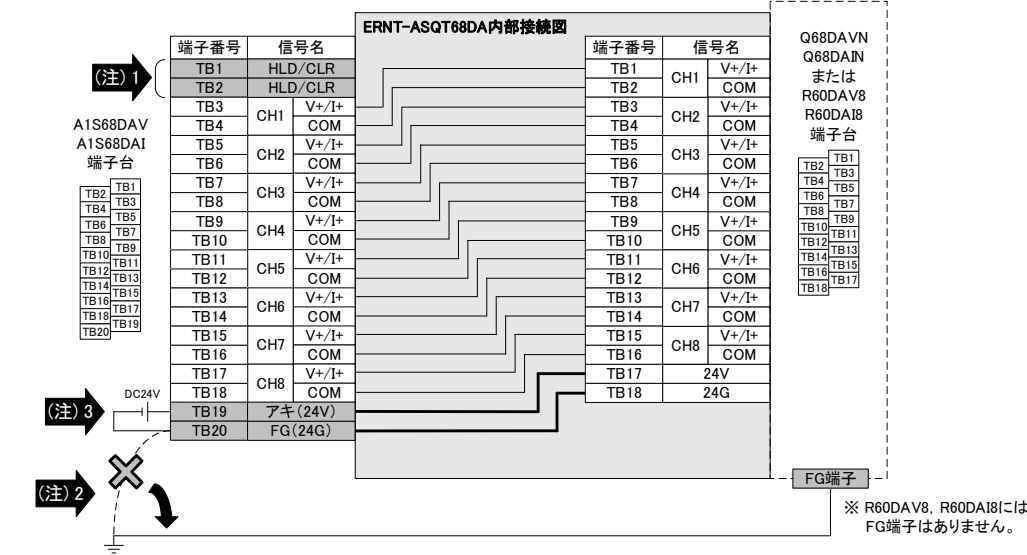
ERNT-ASQT68DA内部接続図

| 端子番号 | 信号名 | |
|---|---|---|
| TB1 | HLD/CLR | |
| TB2 | HLD/CLR | |
| TB3 | CH1 | V+/I+ |
| TB4 | CH1 | COM |
| TB5 | CH2 | V+/I+ |
| TB6 | CH2 | COM |
| TB7 | CH3 | V+/I+ |
| TB8 | CH3 | COM |
| TB9 | CH4 | V+/I+ |
| TB10 | CH4 | COM |
| TB11 | CH5 | V+/I+ |
| TB12 | CH5 | COM |
| TB13 | CH6 | V+/I+ |
| TB14 | CH6 | COM |
| TB15 | CH7 | V+/I+ |
| TB16 | CH7 | COM |
| TB17 | CH8 | V+/I+ |
| TB18 | CH8 | COM |
| TB19 | アキ(24V) | |
| TB20 | FG(24G) | |

| 端子番号 | 信号名 | |
|---|---|---|
| TB1 | CH1 | V+/I+ |
| TB2 | CH1 | COM |
| TB3 | CH2 | V+/I+ |
| TB4 | CH2 | COM |
| TB5 | CH3 | V+/I+ |
| TB6 | CH3 | COM |
| TB7 | CH4 | V+/I+ |
| TB8 | CH4 | COM |
| TB9 | CH5 | V+/I+ |
| TB10 | CH5 | COM |
| TB11 | CH6 | V+/I+ |
| TB12 | CH6 | COM |
| TB13 | CH7 | V+/I+ |
| TB14 | CH7 | COM |
| TB15 | CH8 | V+/I+ |
| TB16 | CH8 | COM |
| TB17 | 24V | |
| TB18 | 24G | |

(注) 1

A1S68DAV
A1S68DAI
端子台

TB1 TB2 TB3 TB4 TB5 TB6 TB7 TB8 TB9 TB10 TB11 TB12 TB13 TB14 TB15 TB16 TB17 TB18 TB19 TB20

Q68DAVN
Q68DAIN
または
R60DAV8
R60DAI8
端子台

TB1 TB2 TB3 TB4 TB5 TB6 TB7 TB8 TB9 TB10 TB11 TB12 TB13 TB14 TB15 TB16 TB17 TB18

DC24V

(注) 3

(注) 2

FG端子

※ R60DAV8, R60DAI8には FG端子はありません。